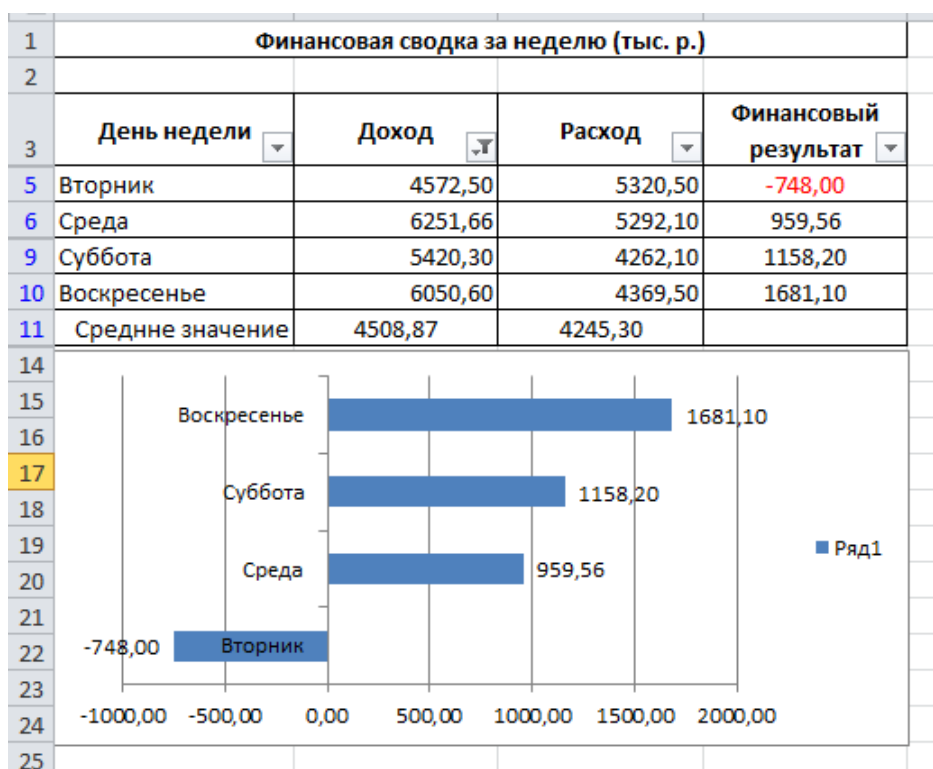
| | | | | |
|---|---|---|---|---|
| 1 | Финансовая сводка за неделю (тыс. р.) | | | |
| 2 | | | | |
| 3 | День недели | Доход | Расход | Финансовый результат |
| 5 | Вторник | 4572,50 | 5320,50 | -748,00 |
| 6 | Среда | 6251,66 | 5292,10 | 959,56 |
| 9 | Суббота | 5420,30 | 4262,10 | 1158,20 |
| 10 | Воскресенье | 6050,60 | 4369,50 | 1681,10 |
| 11 | Среднне значение | 4508,87 | 4245,30 | |

14
15
16
17
18
19
20
21
22
23
24
25

Воскресенье 1681,10
Суббота 1158,20
Среда 959,56
-748,00 Вторник

-1000,00 -500,00 0,00 500,00 1000,00 1500,00 2000,00

Ряд1